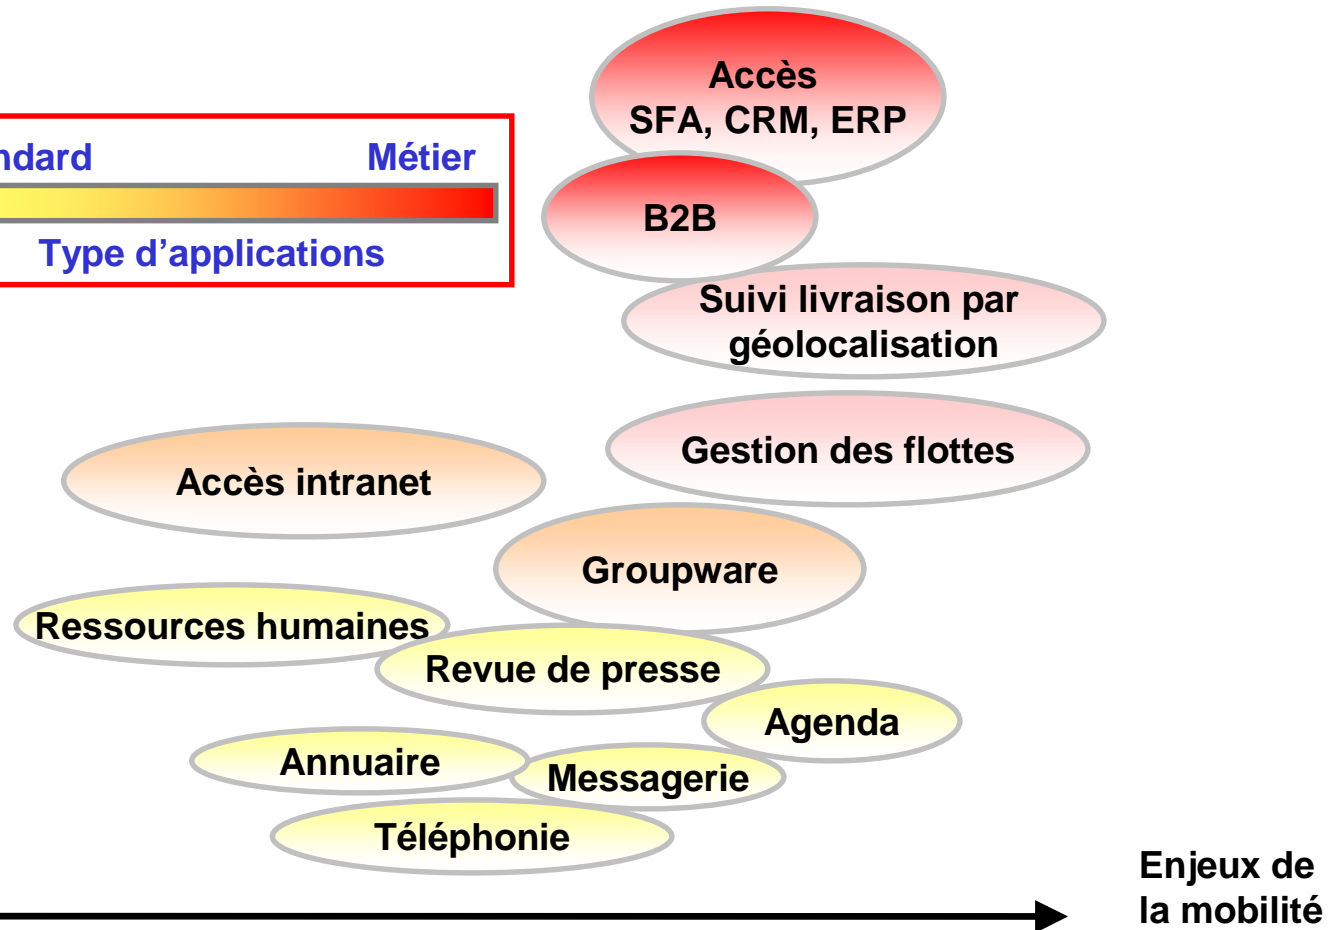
Accès
SFA, CRM, ERP

ndard

Métier

Type d'applications

B2B

Suivi livraison par géolocalisation

Gestion des flottes

Accès intranet

Groupware

Ressources humaines

Revue de presse

Agenda

Annuaire

Messagerie

Téléphonie

Enjeux de la mobilité